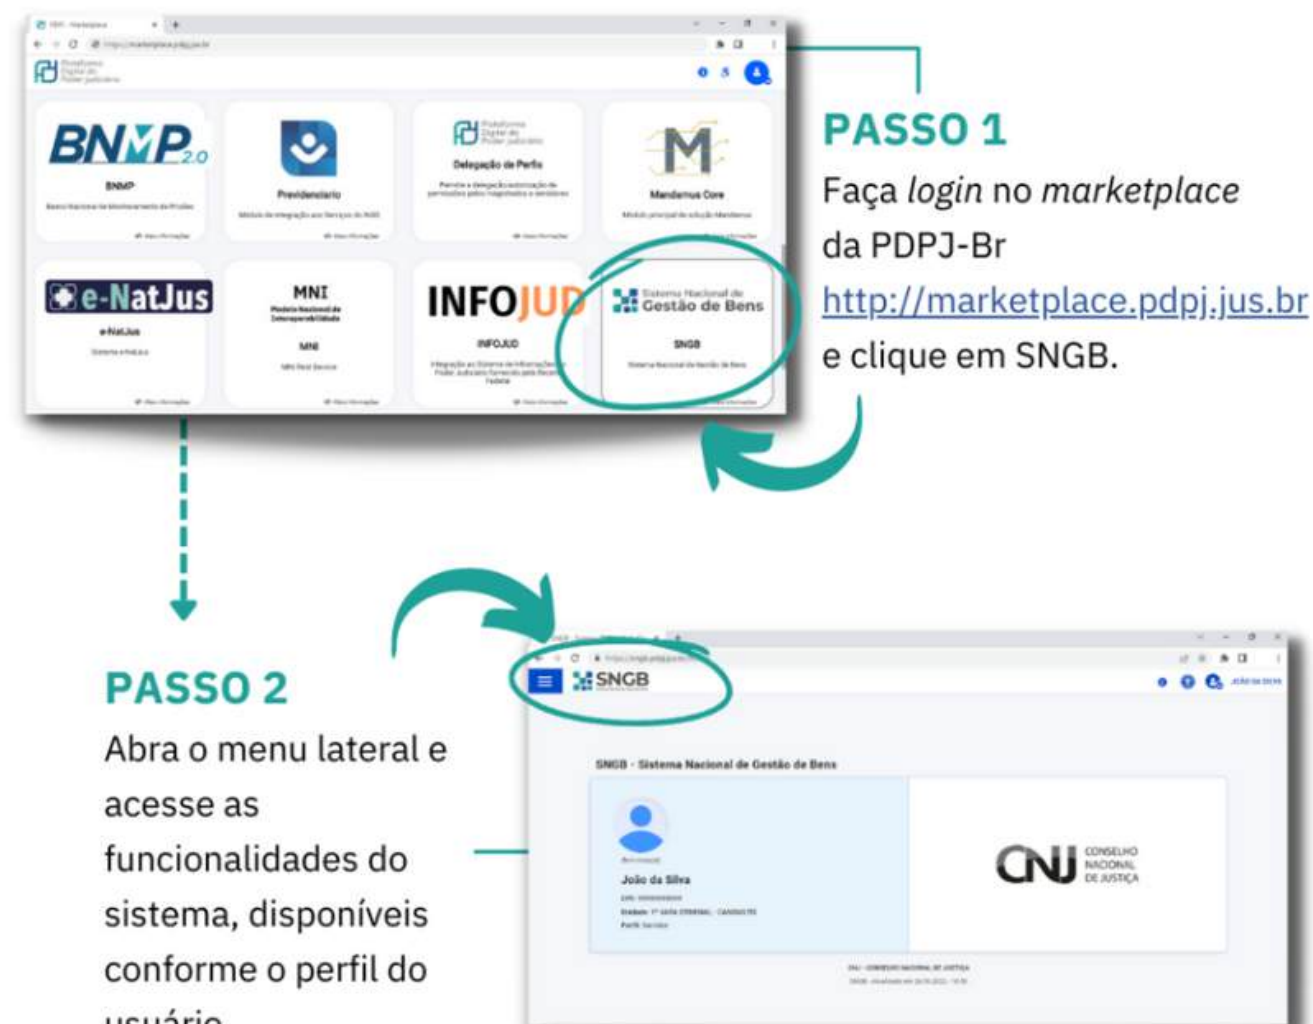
BNMP 2.0

BNMP

Banco Nacional de Monitoramento de Prisões

Previdenciario

Delegação de Perfis

Mandamus Core

e-NatJus

MNI

INFOJUD

Sistema Nacional de Gestão de Bens

SNGB

PASSO 1

Faça *login* no *marketplace* da PDPJ-Br http://marketplace.pdpj.jus.br e clique em SNGB.

PASSO 2

Abra o menu lateral e acesse as funcionalidades do sistema, disponíveis conforme o perfil do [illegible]

SNGB

SNGB - Sistema Nacional de Gestão de Bens

João da Silva

CNJ CONSELHO NACIONAL DE JUSTIÇA